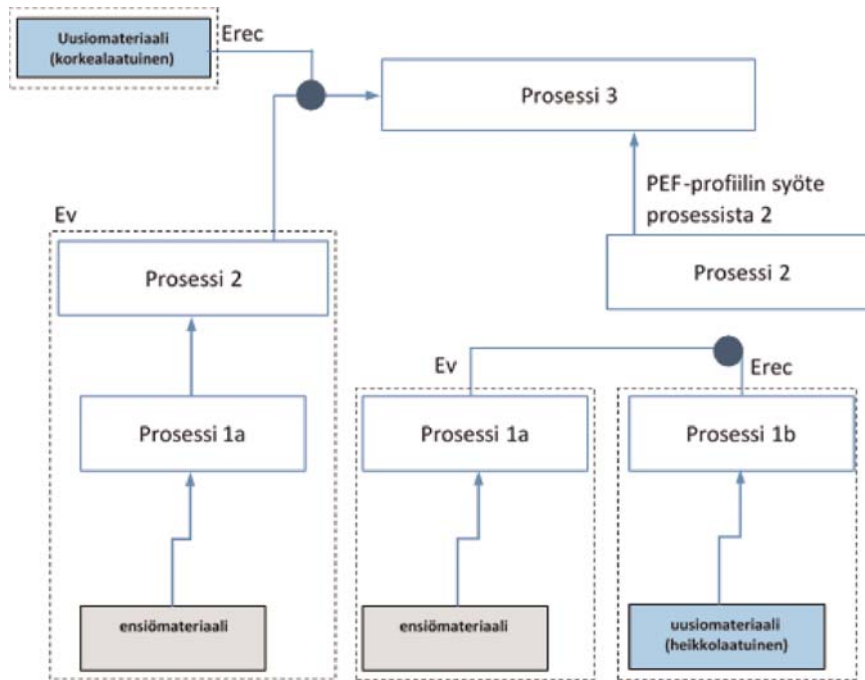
Uusiomateriaali (korkealaatuinen)

Erec

Prosessi 3

PEF-profiilin syöte prosessista 2

Ev

Prosessi 2

Prosessi 2

Ev

Erec

Prosessi 1a

Prosessi 1a

Prosessi 1b

ensiömateriaali

ensiömateriaali

uusiomateriaali (heikkolaatuinen)